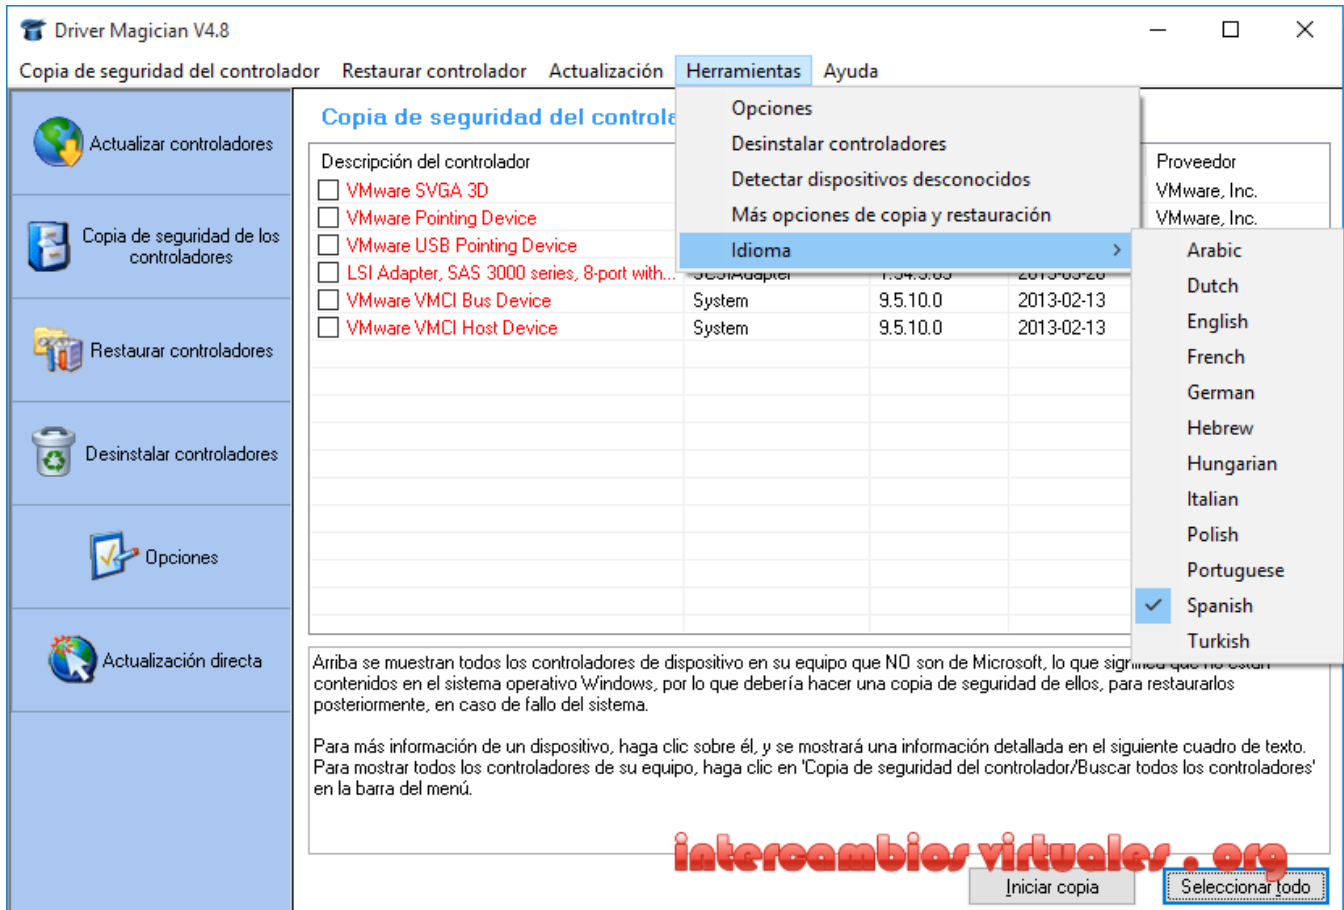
Driver Magician V4.8

Copia de seguridad del controlador Restaurar controlador Actualización Herramientas Ayuda

Actualizar controladores

Copia de seguridad de los controladores

Restaurar controladores

Desinstalar controladores

Opciones

Actualización directa

Copia de seguridad del controla

Opciones
Desinstalar controladores
Detectar dispositivos desconocidos
Más opciones de copia y restauración
Idioma

Arabic
Dutch
English
French
German
Hebrew
Hungarian
Italian
Polish
Portuguese
Spanish
Turkish

| Descripción del controlador | | | | Proveedor |
|---|---|---|---|---|
| VMware SVGA 3D | | | | VMware, Inc. |
| VMware Pointing Device | | | | VMware, Inc. |
| VMware USB Pointing Device | | | | |
| LSI Adapter, SAS 3000 series, 8-port with... | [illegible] | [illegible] | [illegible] | |
| VMware VMCI Bus Device | System | 9.5.10.0 | 2013-02-13 | |
| VMware VMCI Host Device | System | 9.5.10.0 | 2013-02-13 | |

Arriba se muestran todos los controladores de dispositivo en su equipo que NO son de Microsoft, lo que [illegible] contenidos en el sistema operativo Windows, por lo que debería hacer una copia de seguridad de ellos, para restaurarlos posteriormente, en caso de fallo del sistema.

Para más información de un dispositivo, haga clic sobre él, y se mostrará una información detallada en el siguiente cuadro de texto. Para mostrar todos los controladores de su equipo, haga clic en 'Copia de seguridad del controlador/Buscar todos los controladores' en la barra del menú.

intercambios virtuales . org

Iniciar copia Seleccionar todo